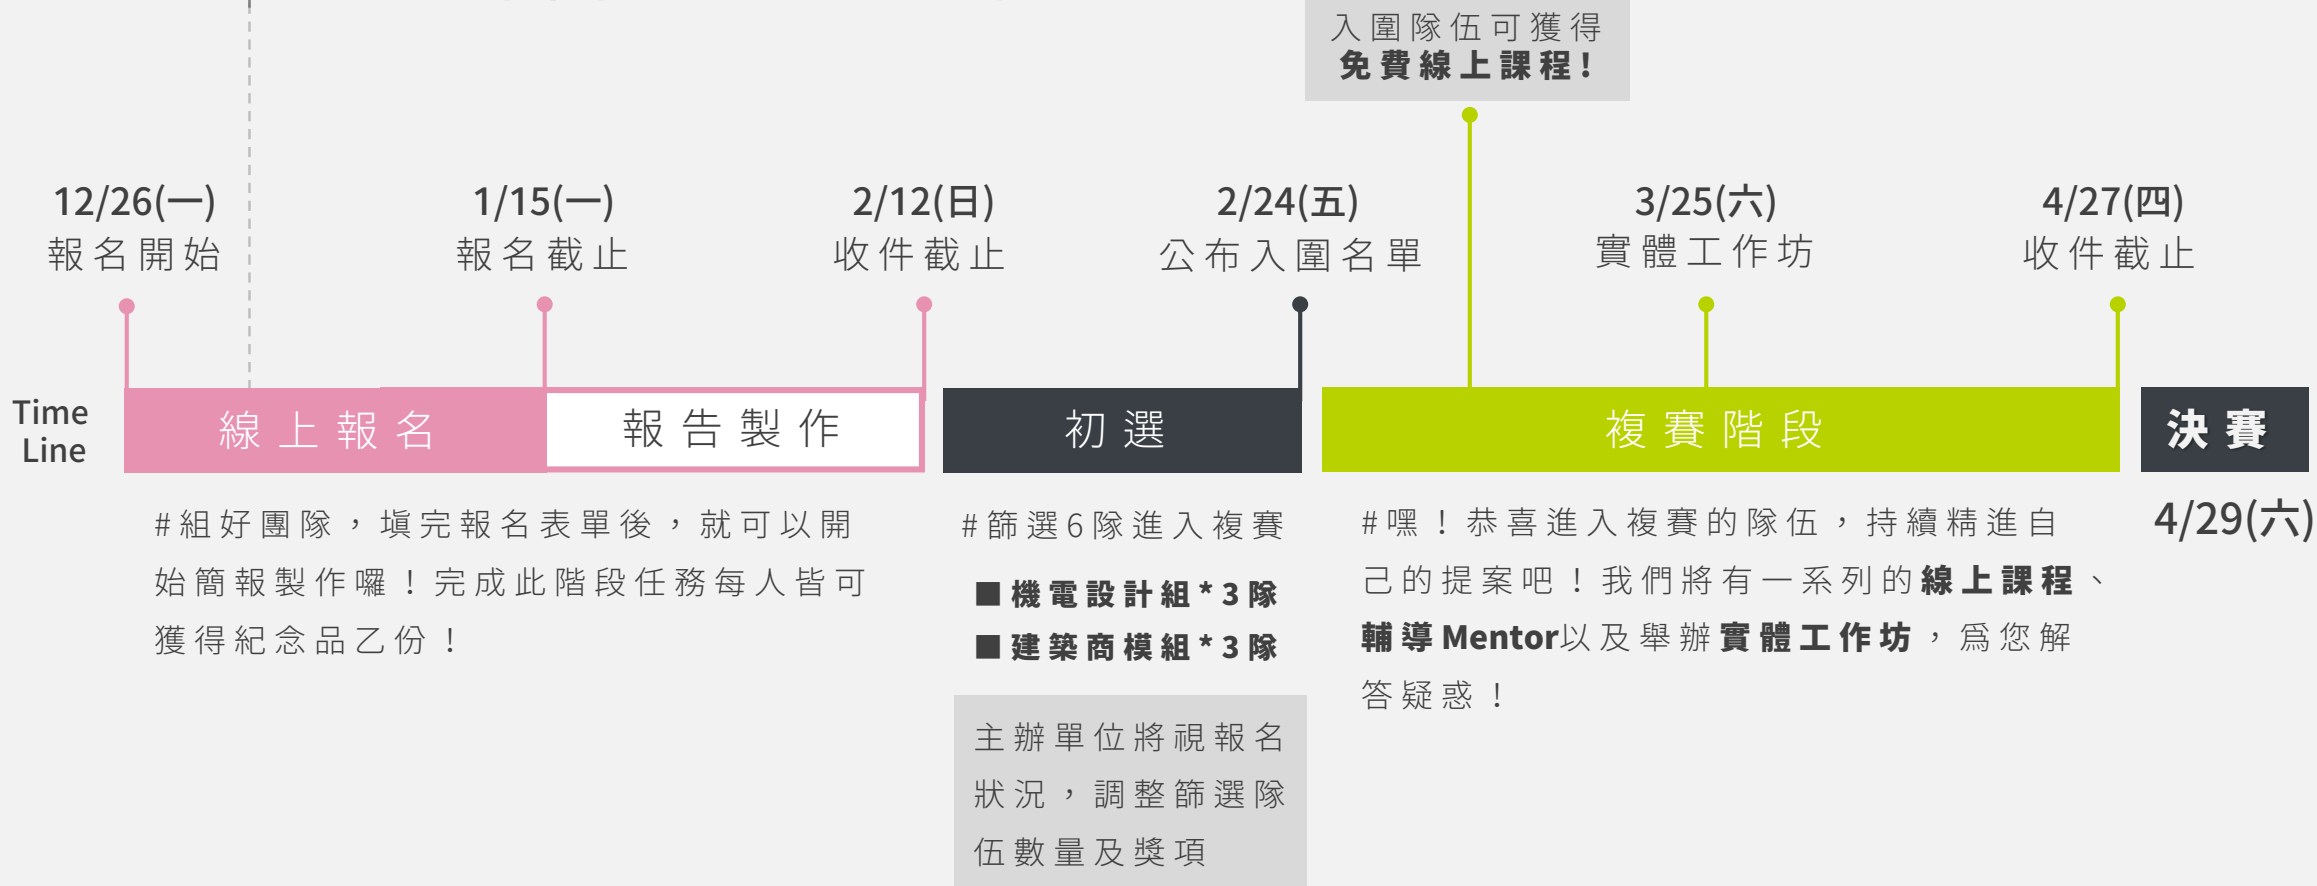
入圍隊伍可獲得
免費線上課程！

12/26(一)
報名開始

1/15(一)
報名截止

2/12(日)
收件截止

2/24(五)
公布入圍名單

3/25(六)
實體工作坊

4/27(四)
收件截止

Time Line

線上報名

報告製作

初選

複賽階段

決賽

#組好團隊，填完報名表單後，就可以開始簡報製作囉！完成此階段任務每人皆可獲得紀念品乙份！

#篩選6隊進入複賽

■機電設計組*3隊
■建築商模組*3隊

主辦單位將視報名狀況，調整篩選隊伍數量及獎項

#嘿！恭喜進入複賽的隊伍，持續精進自己的提案吧！我們將有一系列的線上課程、輔導Mentor以及舉辦實體工作坊，爲您解答疑惑！

4/29(六)